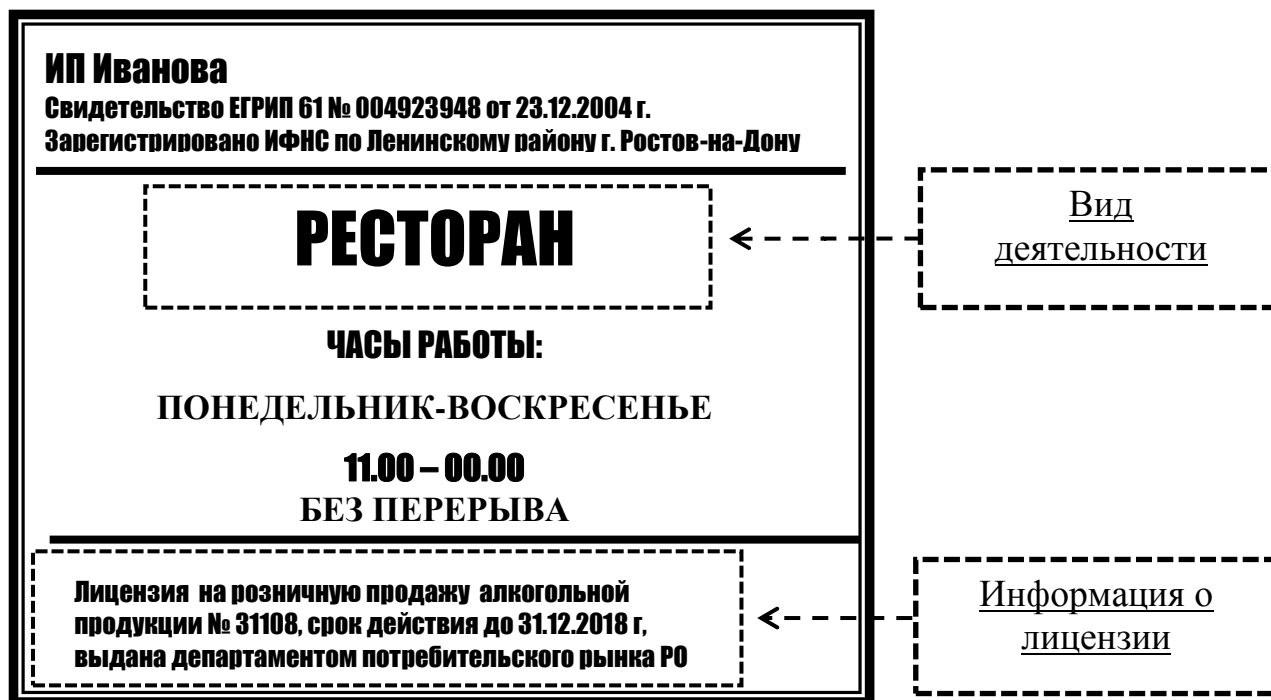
ИП Иванова
Свидетельство ЕГРИП 61 № 004923948 от 23.12.2004 г.
Зарегистрировано ИФНС по Ленинскому району г. Ростов-на-Дону

РЕСТОРАН

Вид деятельности

ЧАСЫ РАБОТЫ:

ПОНЕДЕЛЬНИК-ВОСКРЕСЕНЬЕ

11.00 – 00.00
БЕЗ ПЕРЕРЫВА

Лицензия на розничную продажу алкогольной продукции № 31108, срок действия до 31.12.2018 г, выдана департаментом потребительского рынка РО

Информация о лицензии